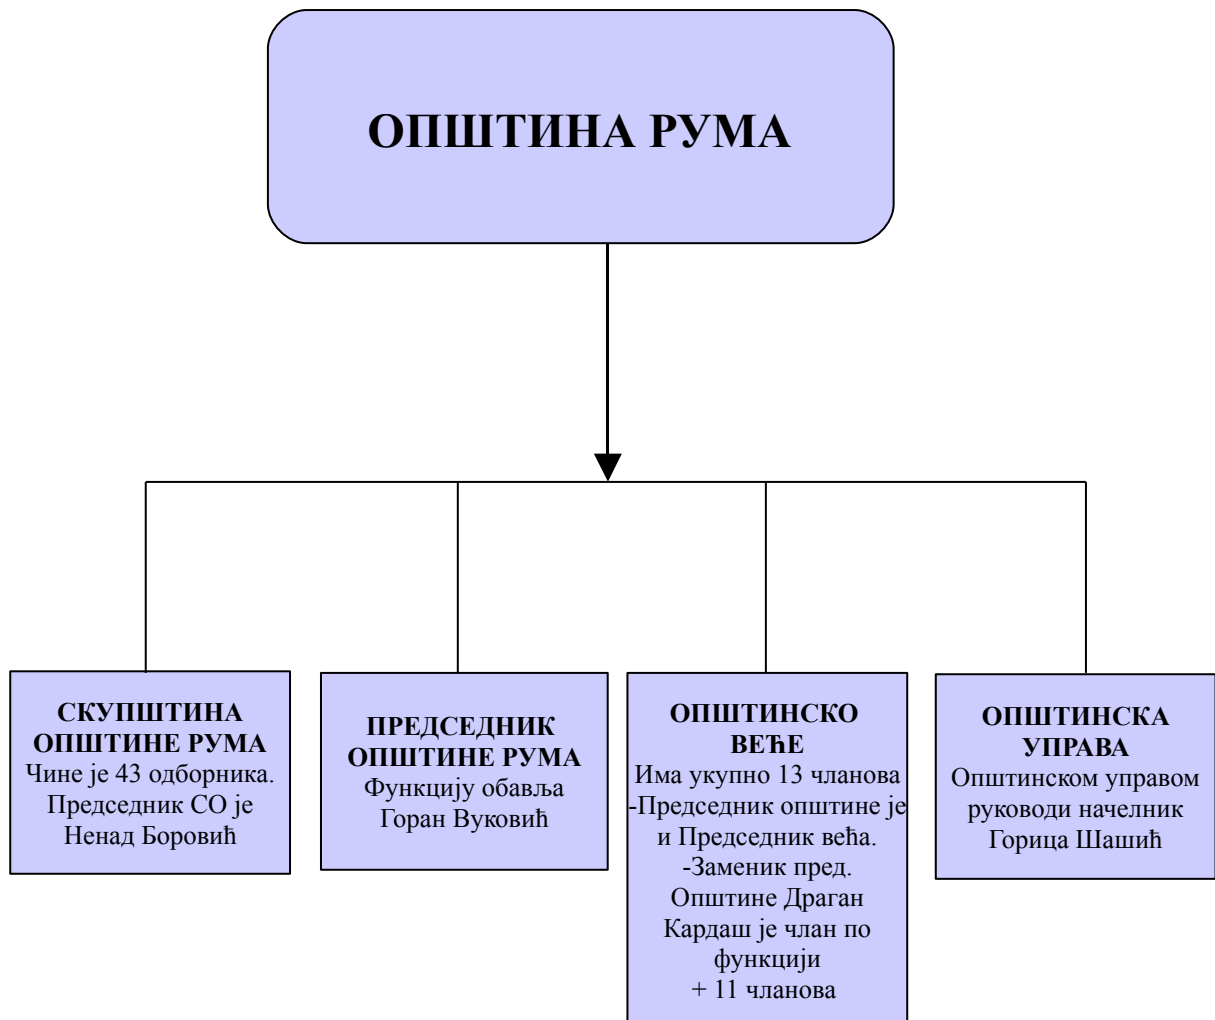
ОПШТИНА РУМА

СКУПШТИНА ОПШТИНЕ РУМА
Чине је 43 одборника. Председник СО је Ненад Боровић

ПРЕДСЕДНИК ОПШТИНЕ РУМА
Функцију обавља Горан Вуковић

ОПШТИНСКО ВЕЋЕ
Има укупно 13 чланова
-Председник општине је и Председник већа.
-Заменик пред. Општине Драган Кардаш је члан по функцији
+ 11 чланова

ОПШТИНСКА УПРАВА
Општинском управом руководи начелник Горица Шашић